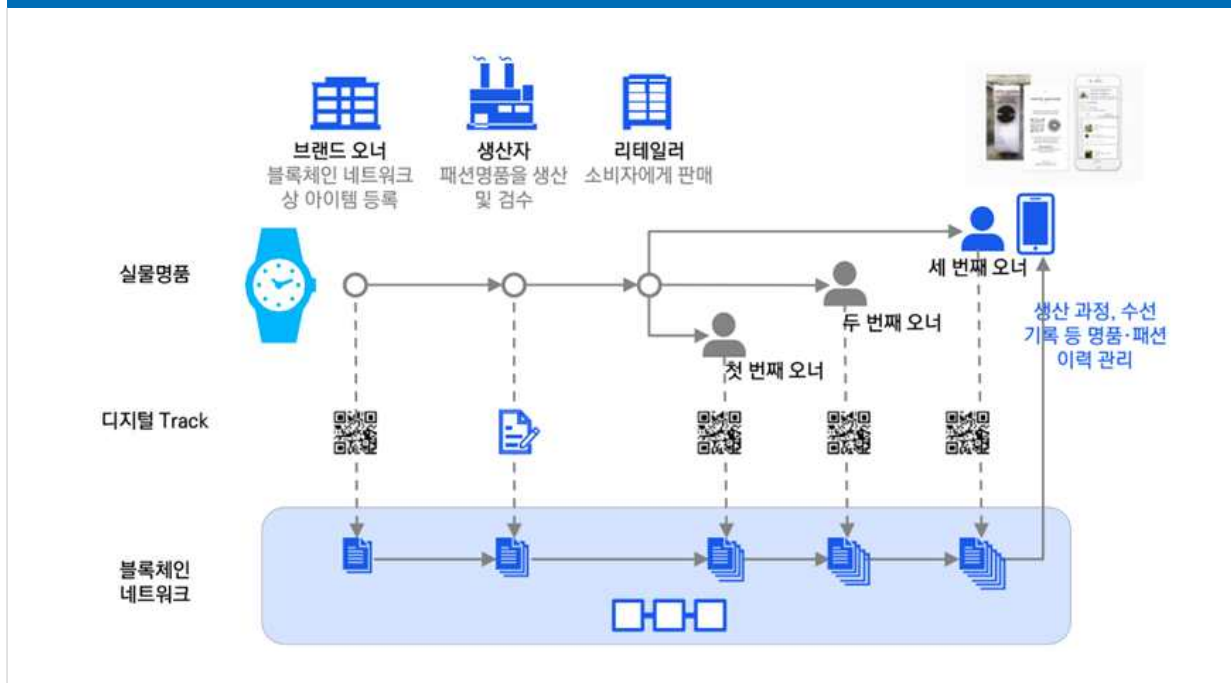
브랜드 오너
블록체인 네트워크 상 아이템 등록

생산자
패션명품을 생산 및 검수

리테일러
소비자에게 판매

실물명품

세 번째 오너

두 번째 오너

첫 번째 오너

생산 과정, 수선 기록 등 명품·패션 이력 관리

디지털 Track

블록체인 네트워크